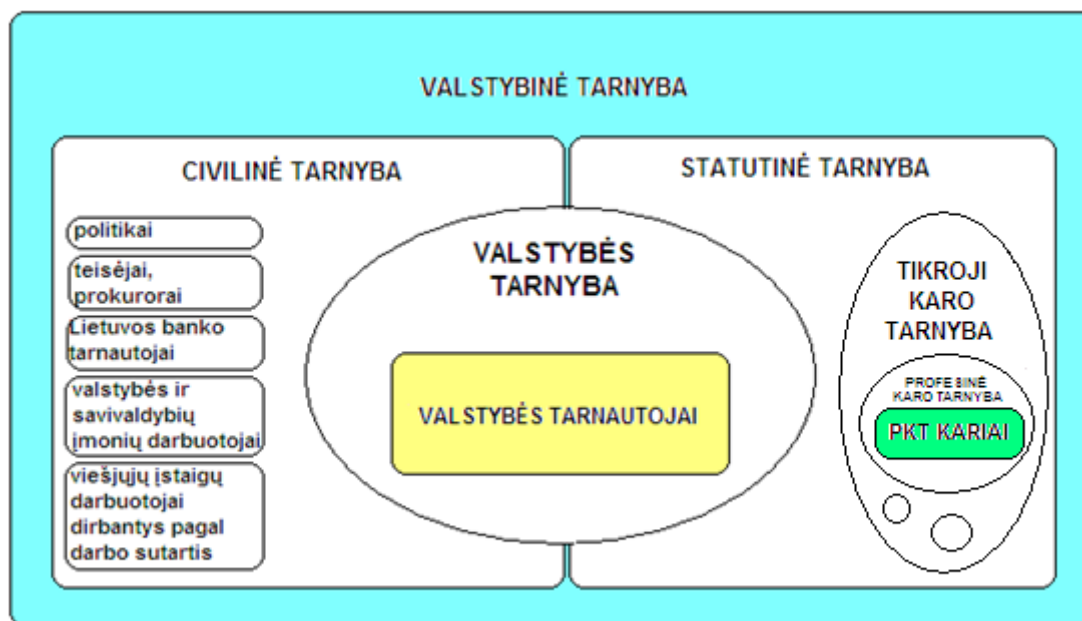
VALSTYBINĖ TARNYBA

CIVILINĖ TARNYBA

STATUTINĖ TARNYBA

politikai

teisėjai, prokurorai

Lietuvos banko tarnautojai

valstybės ir savivaldybių įmonių darbuotojai

viešųjų įstaigų darbuotojai dirbantys pagal darbo sutartis

VALSTYBĖS TARNYBA

VALSTYBĖS TARNAUTOJAI

TIKROJI KARO TARNYBA

PROFESINĖ KARO TARNYBA

PKT KARIAI